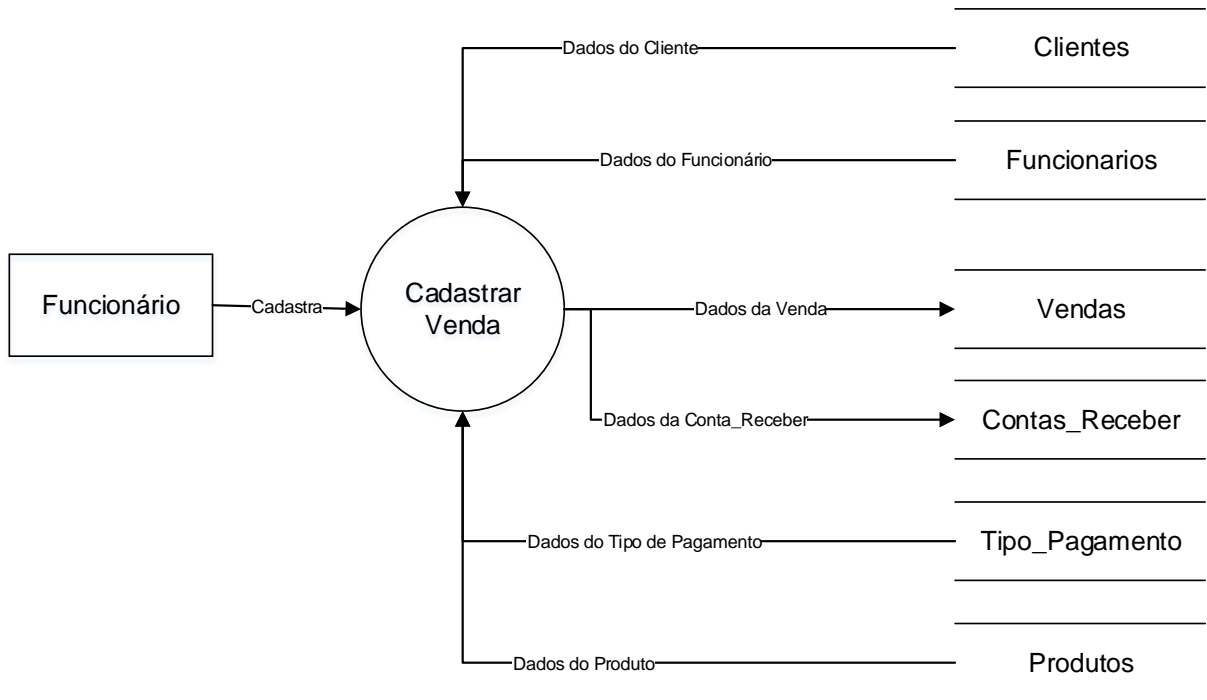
Dados do Cliente

Clientes

Dados do Funcionário

Funcionarios

Funcionário

Cadastra

Cadastrar Venda

Dados da Venda

Vendas

Dados da Conta_Receber

Contas_Receber

Dados do Tipo de Pagamento

Tipo_Pagamento

Dados do Produto

Produtos